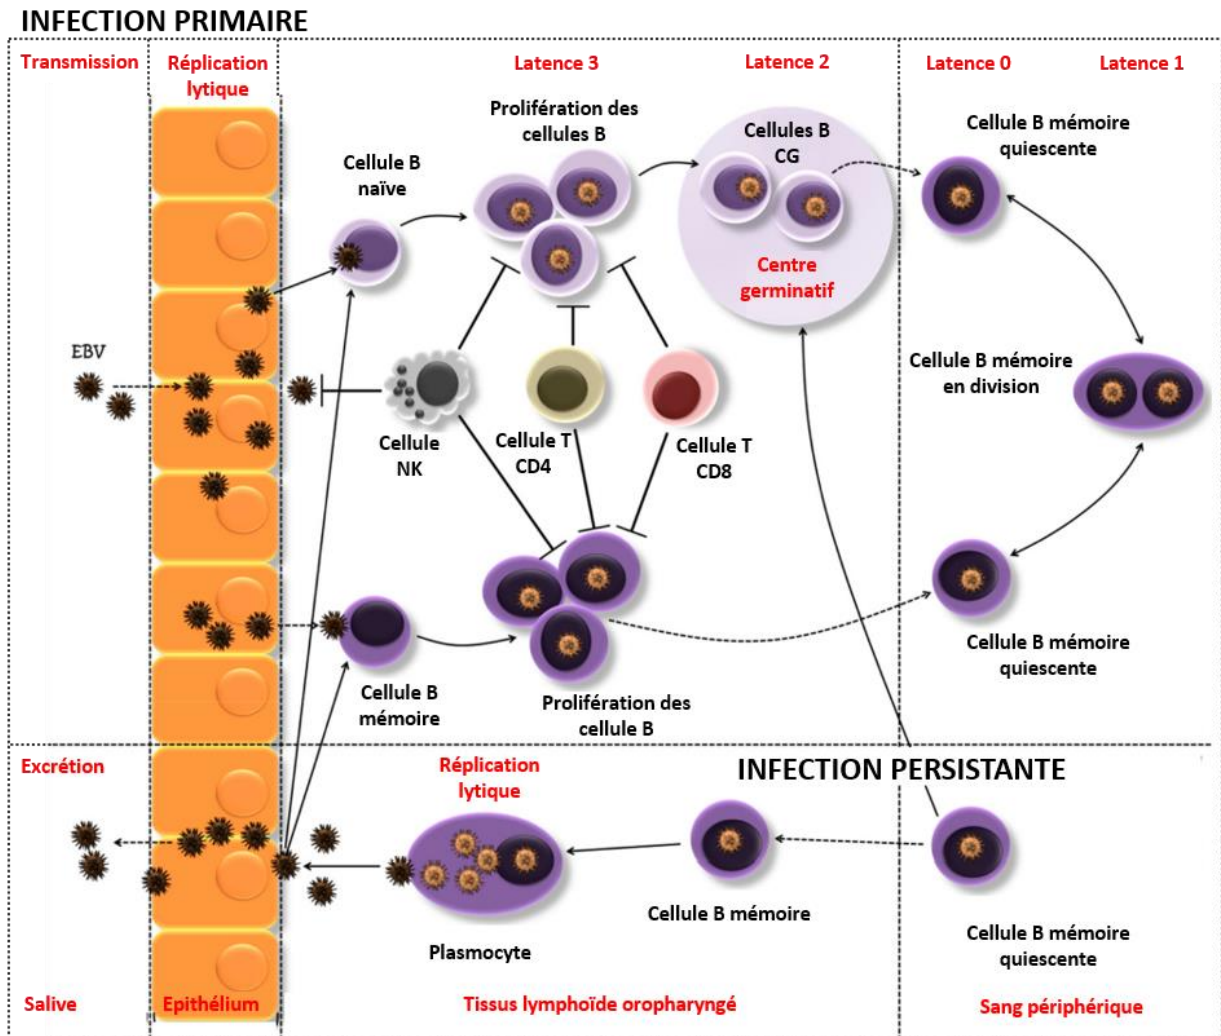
INFECTION PRIMAIRE

Transmission

Réplication lytique

Latence 3

Latence 2

Latence 0

Latence 1

Prolifération des cellules B

Cellules B CG

Cellule B mémoire quiescente

Cellule B naïve

Centre germinatif

EBV

Cellule B mémoire en division

Cellule NK

Cellule T CD4

Cellule T CD8

Cellule B mémoire quiescente

Cellule B mémoire

Prolifération des cellule B

Excrétion

Réplication lytique

INFECTION PERSISTANTE

Cellule B mémoire

Plasmocyte

Cellule B mémoire quiescente

Salive

Epithélium

Tissus lymphoïde oropharyngé

Sang périphérique